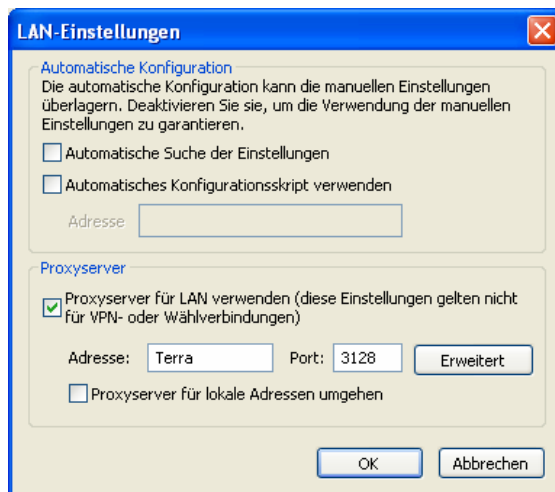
LAN-Einstellungen

Automatische Konfiguration

Die automatische Konfiguration kann die manuellen Einstellungen überlagern. Deaktivieren Sie sie, um die Verwendung der manuellen Einstellungen zu garantieren.

Automatische Suche der Einstellungen

Automatisches Konfigurationsskript verwenden

Adresse

Proxyserver

Proxyserver für LAN verwenden (diese Einstellungen gelten nicht für VPN- oder Wählverbindungen)

Adresse: Terra Port: 3128 Erweitert

Proxyserver für lokale Adressen umgehen

OK Abbrechen